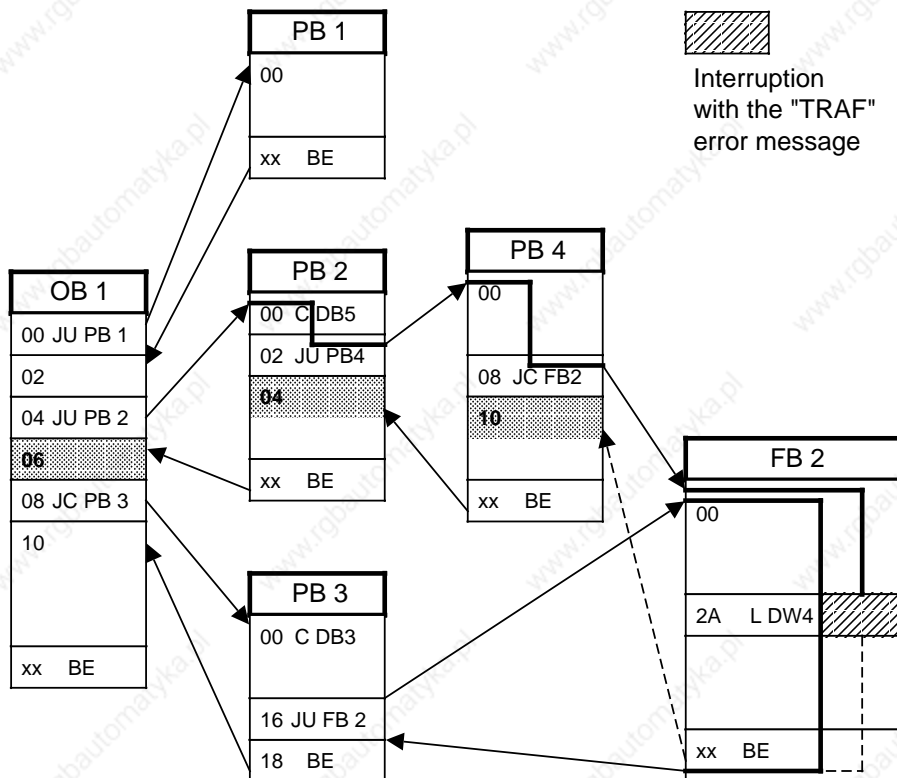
PB 1
00
xx BE

Interruption with the "TRAF" error message

OB 1
00 JU PB 1
02
04 JU PB 2
06
08 JC PB 3
10
xx BE

PB 2
00 C DB5
02 JU PB4
04
xx BE

PB 4
00
08 JC FB2
10
xx BE

FB 2
00
2A L DW4
xx BE

PB 3
00 C DB3
16 JU FB 2
18 BE

www.rgbautomatyka.pl